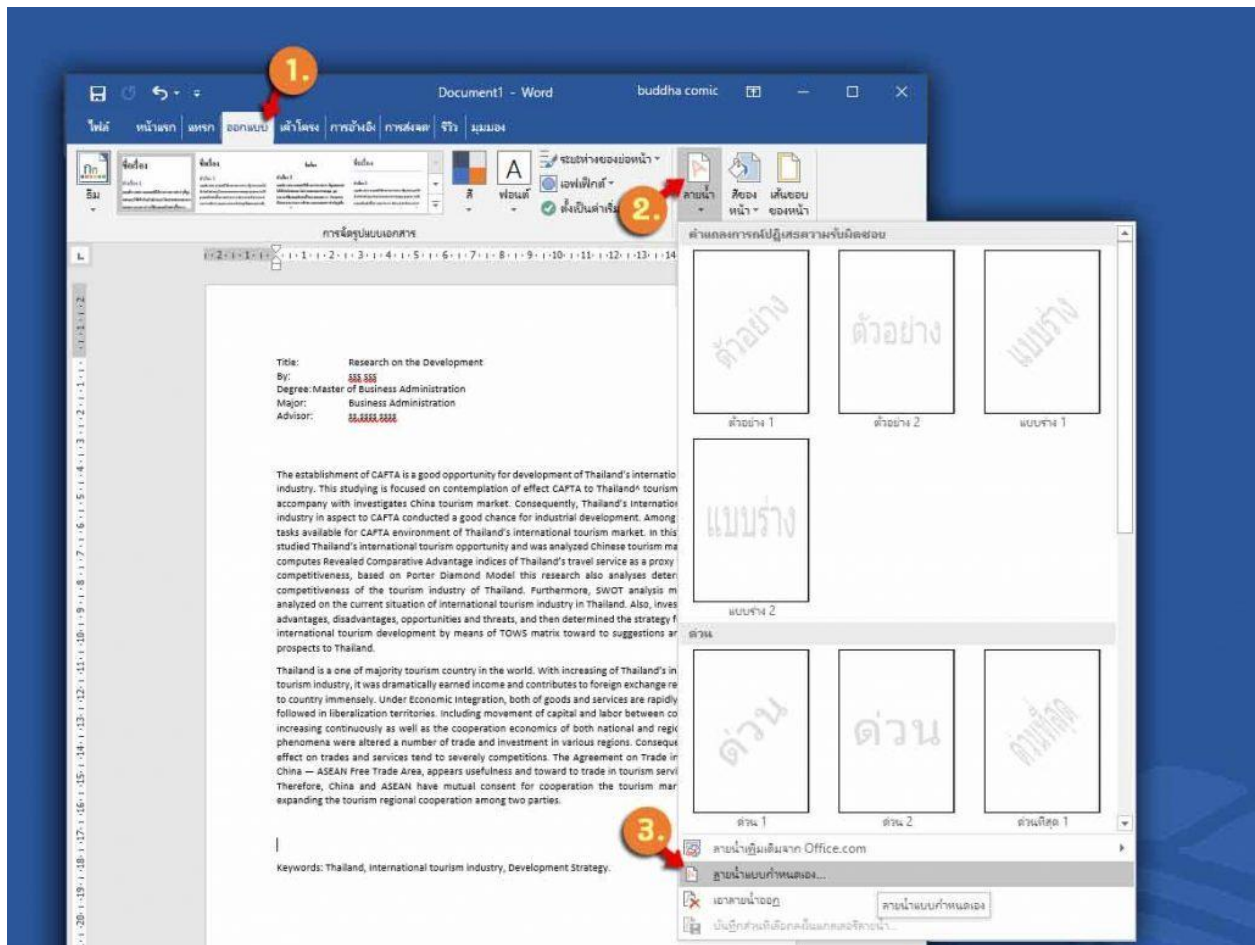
1.

Document1 - Word

buddha comic

ไฟล์ หน้าแรก แทรก ออกแบบ เค้าโครง การอ้างอิง การส่งจดหมาย รีวิว มุมมอง

ชุดรูปแบบ

สี ฟอนต์

ระยะห่างของย่อหน้า

เอฟเฟ็กต์

ตั้งเป็นค่าเริ่มต้น

2.

ลายน้ำ สีของหน้า เส้นขอบของหน้า

การจัดรูปแบบเอกสาร

ข้อจำกัดความรับผิดชอบ

ตัวอย่าง

ตัวอย่าง 1

ตัวอย่าง

ตัวอย่าง 2

แบบร่าง

แบบร่าง 1

แบบร่าง

แบบร่าง 2

ด่วน

ด่วน

ด่วน 1

ด่วน

ด่วน 2

ด่วนที่สุด

ด่วนที่สุด 1

3.

ลายน้ำเพิ่มเติมจาก Office.com

ลายน้ำแบบกำหนดเอง...

เอาลายน้ำออก

ลายน้ำแบบกำหนดเอง

บันทึกส่วนที่เลือกลงในแกลเลอรีลายน้ำ...

Title: Research on the Development
By: ššš ššš
Degree: Master of Business Administration
Major: Business Administration
Advisor: šš.šššš šššš

The establishment of CAFTA is a good opportunity for development of Thailand's internatio industry. This studying is focused on contemplation of effect CAFTA to Thailand^ tourism accompany with investigates China tourism market. Consequently, Thailand's Internatio industry in aspect to CAFTA conducted a good chance for industrial development. Among tasks available for CAFTA environment of Thailand's international tourism market. In this studied Thailand's international tourism opportunity and was analyzed Chinese tourism ma computes Revealed Comparative Advantage indices of Thailand's travel service as a proxy competitiveness, based on Porter Diamond Model this research also analyses deter competitiveness of the tourism industry of Thailand. Furthermore, SWOT analysis m analyzed on the current situation of international tourism industry in Thailand. Also, inves advantages, disadvantages, opportunities and threats, and then determined the strategy f international tourism development by means of TOWS matrix toward to suggestions ar prospects to Thailand.

Thailand is a one of majority tourism country in the world. With increasing of Thailand's in tourism industry, it was dramatically earned income and contributes to foreign exchange re to country immensely. Under Economic Integration, both of goods and services are rapidly followed in liberalization territories. Including movement of capital and labor between co increasing continuously as well as the cooperation economics of both national and regic phenomena were altered a number of trade and investment in various regions. Conseque effect on trades and services tend to severely competitions. The Agreement on Trade in China — ASEAN Free Trade Area, appears usefulness and toward to trade in tourism servi Therefore, China and ASEAN have mutual consent for cooperation the tourism mar expanding the tourism regional cooperation among two parties.

Keywords: Thailand, International tourism industry, Development Strategy.